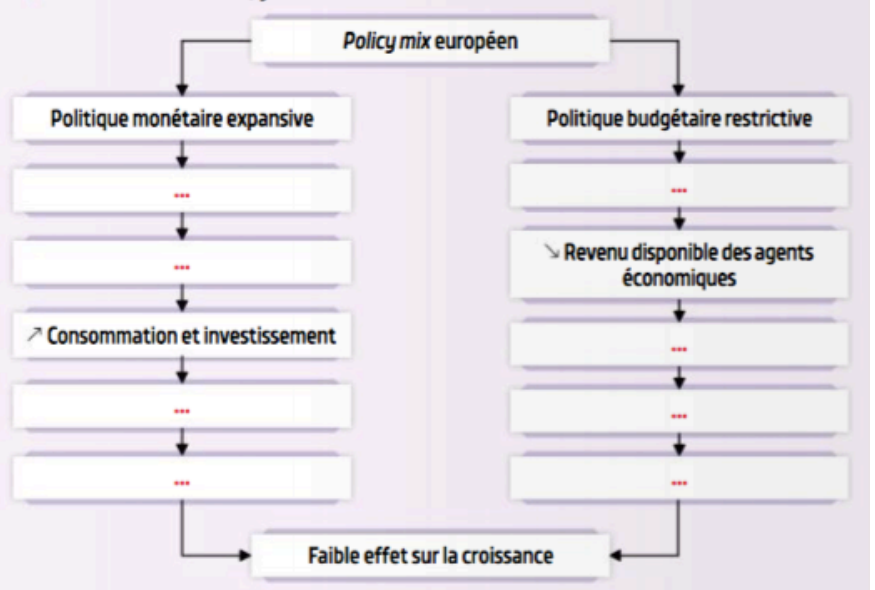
*Policy mix* européen

Politique monétaire expansive

...

...

↗ Consommation et investissement

...

...

Politique budgétaire restrictive

...

↘ Revenu disponible des agents économiques

...

...

...

Faible effet sur la croissance